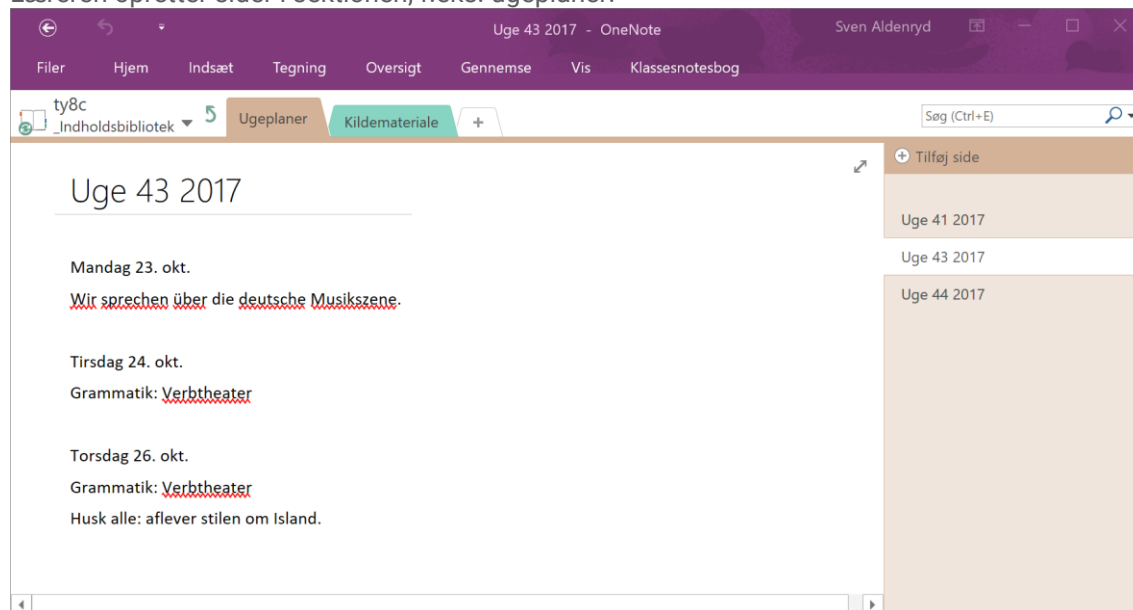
Læreren opretter sider i sektionen, fx.: ugeplaner

Uge 43 2017 - OneNote
Sven Aldenryd

Filer Hjem Indsæt Tegning Oversigt Gennemse Vis Klassesnotesbog

ty8c
_Indholdsbibliotek
Ugeplaner
Kildemateriale
+
Søg (Ctrl+E)

Uge 43 2017

Mandag 23. okt.
Wir sprechen über die deutsche Musikszene.

Tirsdag 24. okt.
Grammatik: Verbtheater

Torsdag 26. okt.
Grammatik: Verbtheater
Husk alle: aflever stilen om Island.

Tilføj side
Uge 41 2017
Uge 43 2017
Uge 44 2017